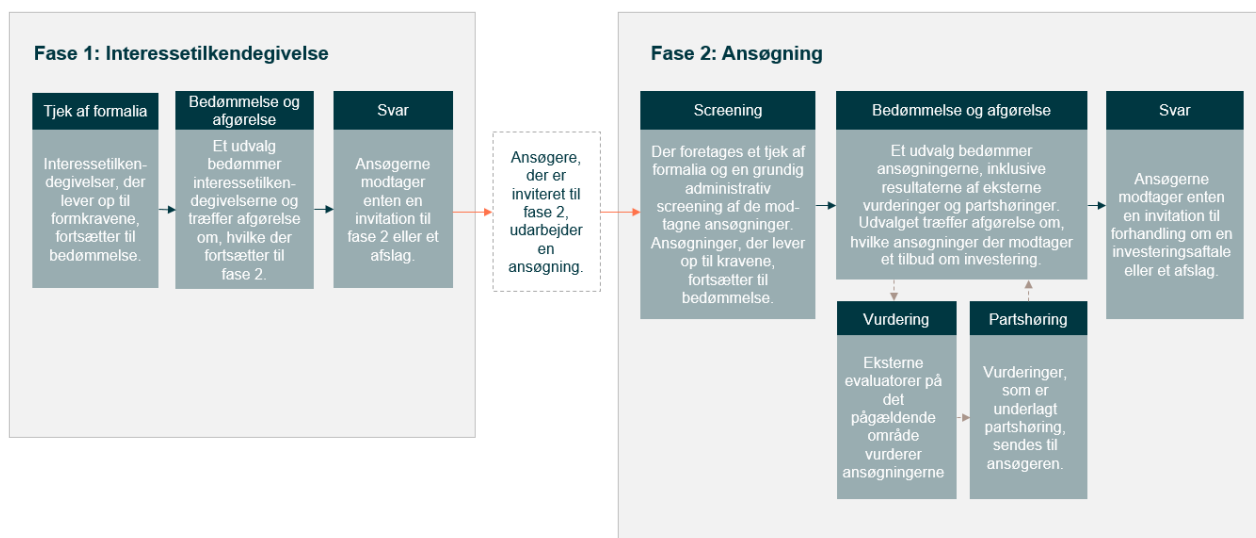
Fase 1: Interessetilkendegivelse

Tjek af formalia

Interessetilkendegivelser, der lever op til formkravene, fortsætter til bedømmelse.

Bedømmelse og afgørelse

Et udvalg bedømmer interessetilkendegivelserne og træffer afgørelse om, hvilke der fortsætter til fase 2.

Svar

Ansøgerne modtager enten en invitation til fase 2 eller et afslag.

Ansøgere, der er inviteret til fase 2, udarbejder en ansøgning.

Fase 2: Ansøgning

Screening

Der foretages et tjek af formalia og en grundig administrativ screening af de modtagne ansøgninger. Ansøgninger, der lever op til kravene, fortsætter til bedømmelse.

Bedømmelse og afgørelse

Et udvalg bedømmer ansøgningerne, inklusive resultaterne af eksterne vurderinger og partshøringer. Udvalget træffer afgørelse om, hvilke ansøgninger der modtager et tilbud om investering.

Svar

Ansøgerne modtager enten en invitation til forhandling om en investeringsaftale eller et afslag.

Vurdering

Eksterne evaluatorer på det pågældende område vurderer ansøgningerne

Partshøring

Vurderinger, som er underlagt partshøring, sendes til ansøgeren.